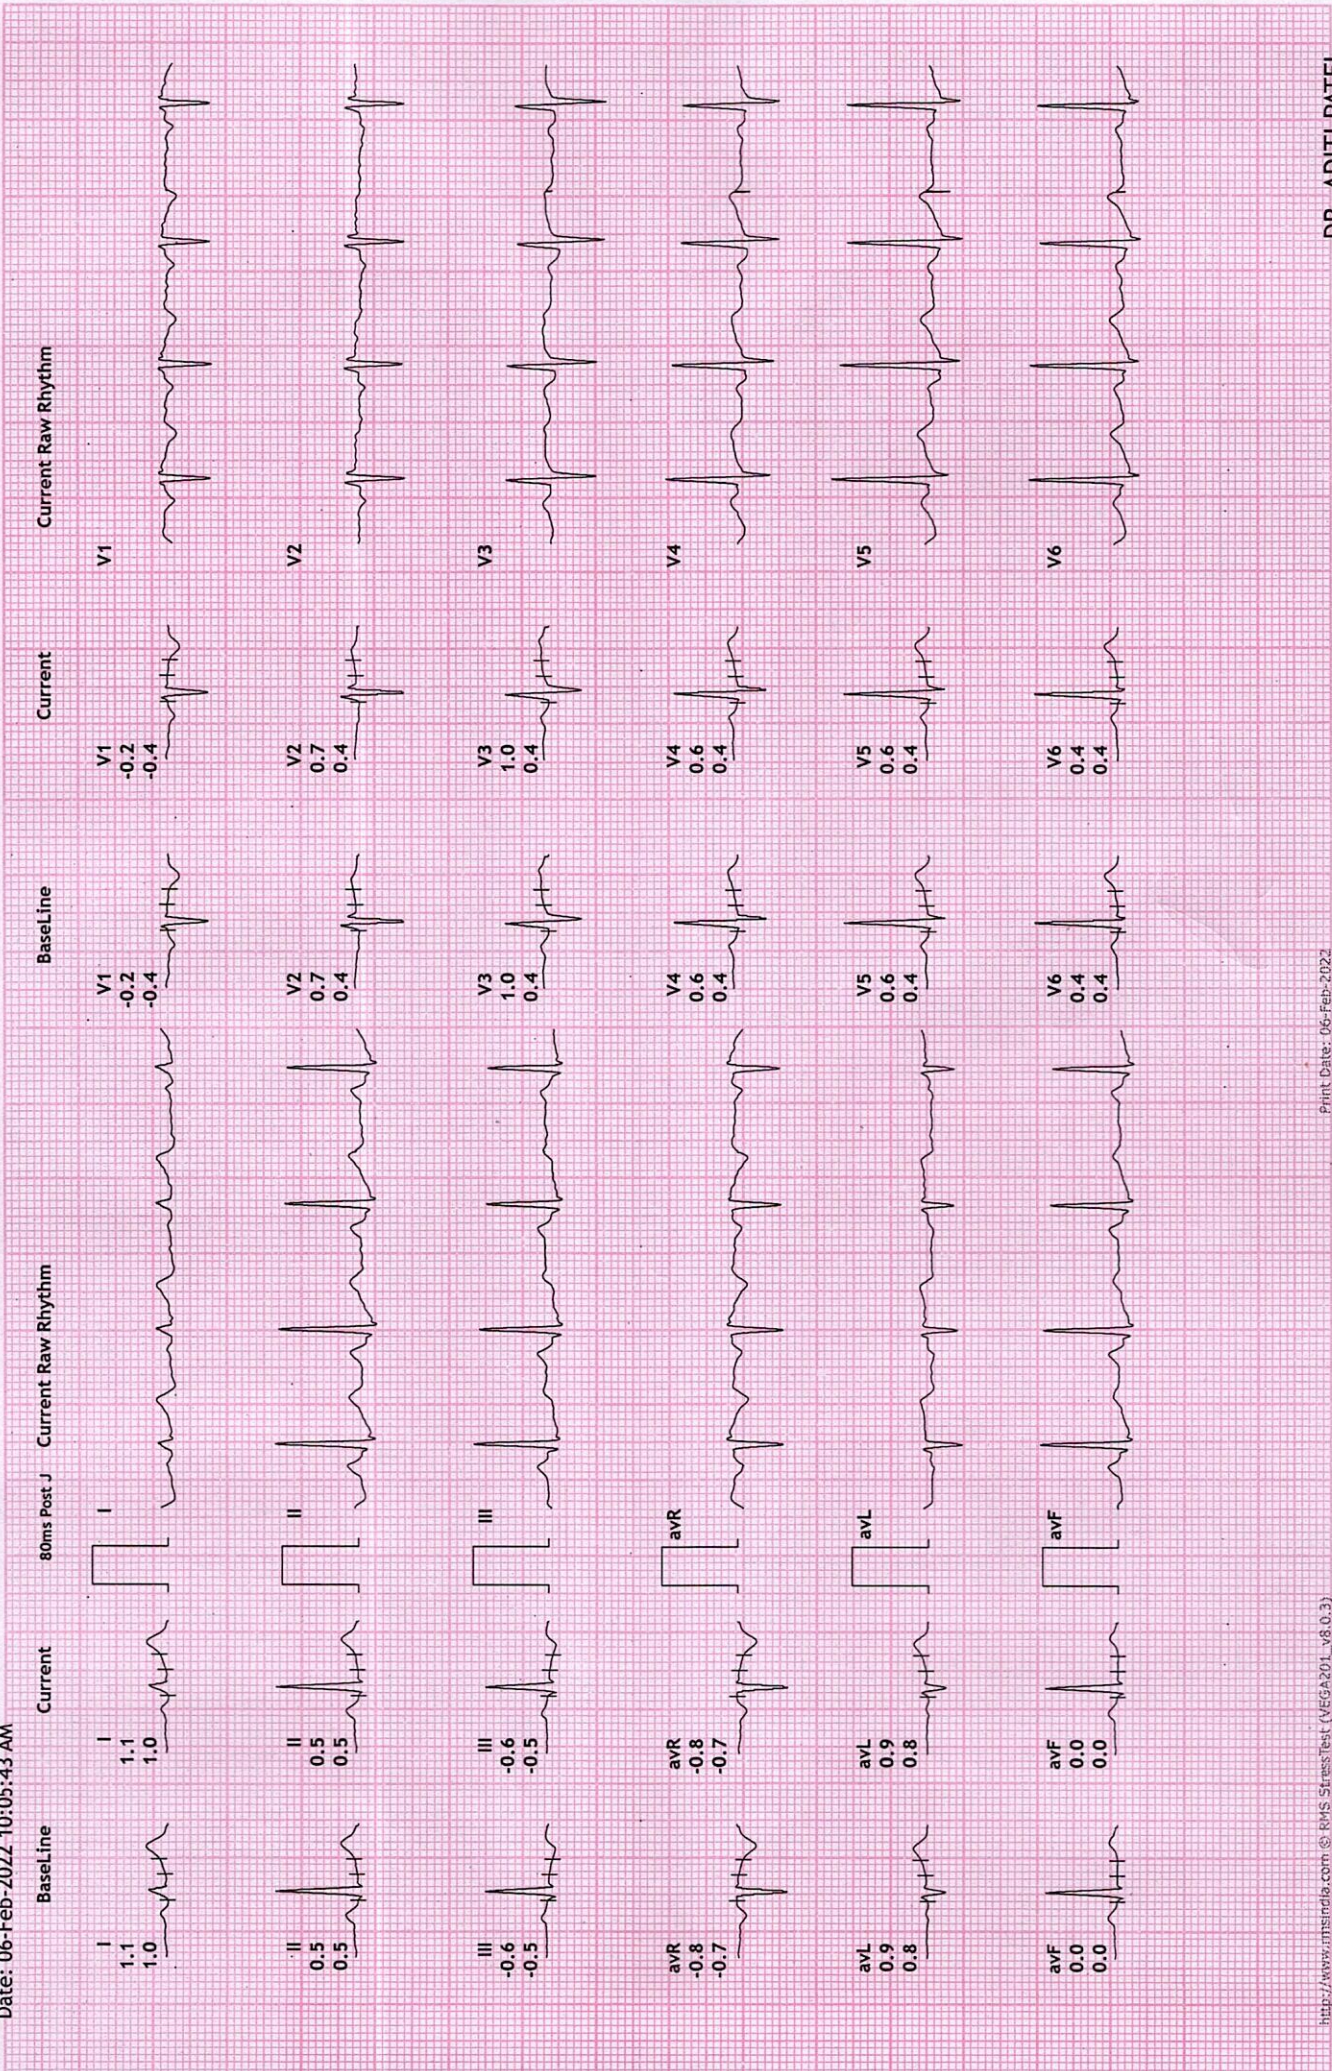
Date: 06-Feb-2022 10:05:43 AM

BaseLine
I
1.1
1.0
II
0.5
0.5
III
-0.6
-0.5
avR
-0.8
-0.7
avL
0.9
0.8
avF
0.0
0.0

Current
I
1.1
1.0
II
0.5
0.5
III
-0.6
-0.5
avR
-0.8
-0.7
avL
0.9
0.8
avF
0.0
0.0

80ms Post J

Current Raw Rhythm
I
II
III
avR
avL
avF

BaseLine
V1
-0.2
-0.4
V2
0.7
0.4
V3
1.0
0.4
V4
0.6
0.4
V5
0.6
0.4
V6
0.4
0.4

Current
V1
-0.2
-0.4
V2
0.7
0.4
V3
1.0
0.4
V4
0.6
0.4
V5
0.6
0.4
V6
0.4
0.4

Current Raw Rhythm
V1
V2
V3
V4
V5
V6

http://www.rmsindia.com © RMS StressTest (VEGA201_v8.0.3)
Print Date: 06-Feb-2022
DR. ADITI PATEL